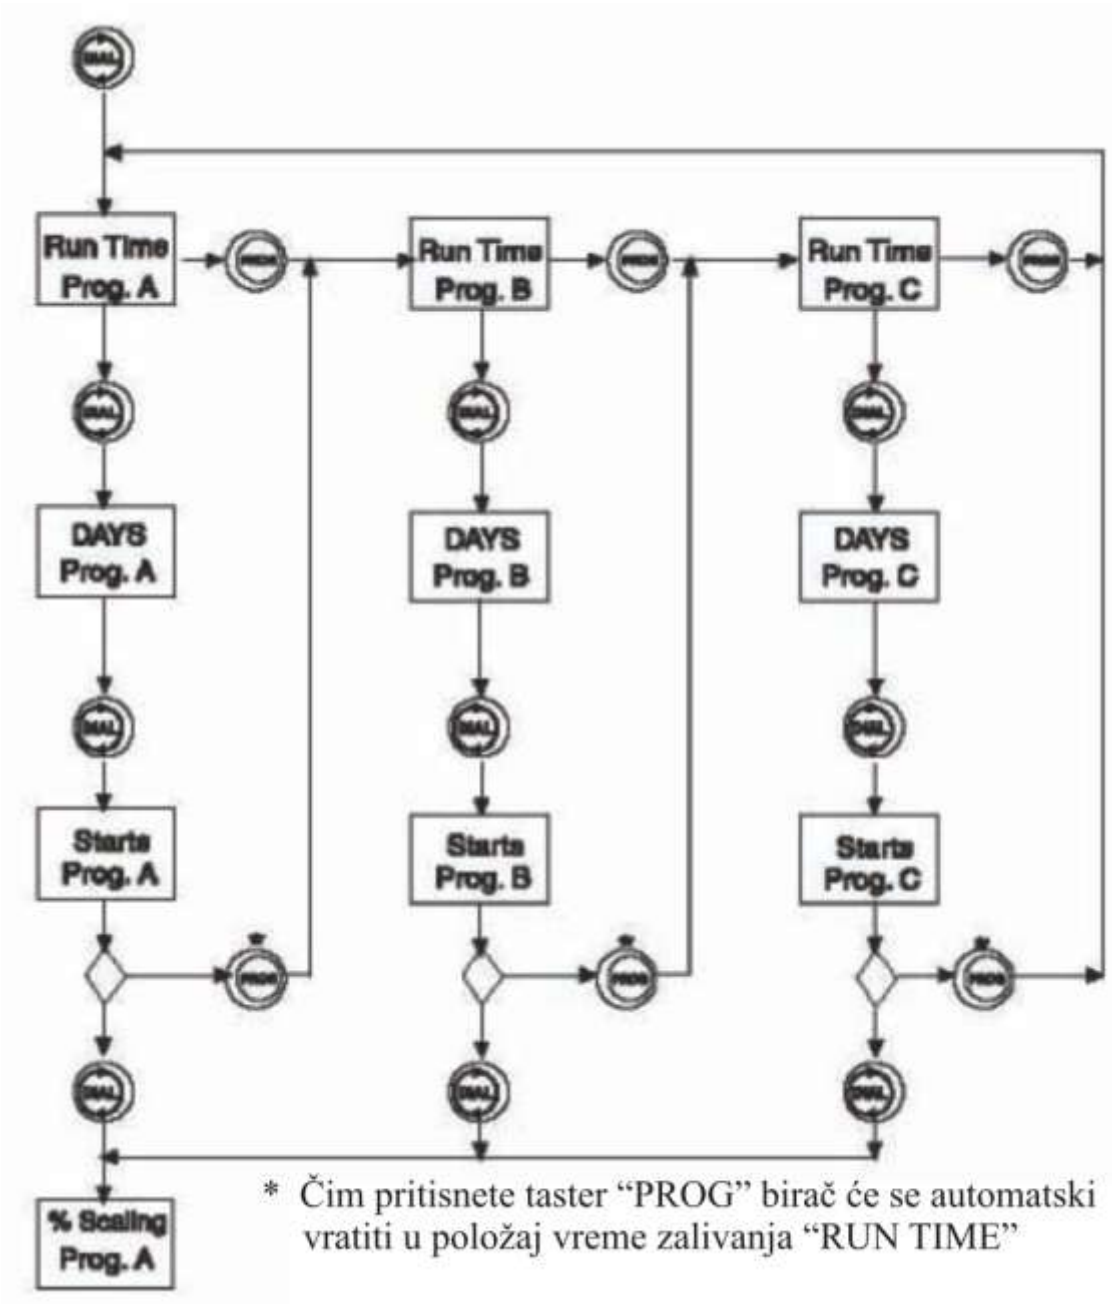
DIAL

Run Time Prog. A

PROG

Run Time Prog. B

PROG

Run Time Prog. C

PROG

DIAL

DIAL

DIAL

DAYS Prog. A

DAYS Prog. B

DAYS Prog. C

DIAL

DIAL

DIAL

Starts Prog. A

Starts Prog. B

Starts Prog. C

PROG

PROG

PROG

DIAL

DIAL

DIAL

% Scaling Prog. A

* Čim pritisnete taster “PROG” birač će se automatski vratiti u položaj vreme zalivanja “RUN TIME”